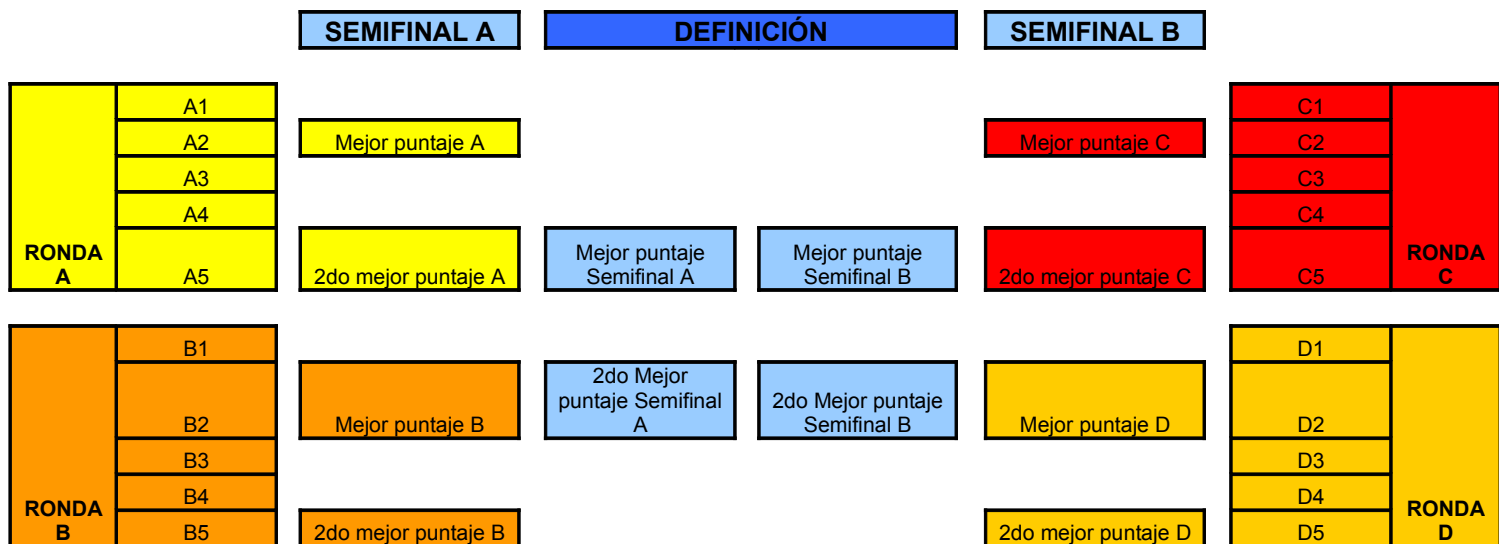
SEMIFINAL A

DEFINICIÓN

SEMIFINAL B

RONDA A

A1
A2
A3
A4
A5

Mejor puntaje A

2do mejor puntaje A

Mejor puntaje Semifinal A

Mejor puntaje Semifinal B

Mejor puntaje C

2do mejor puntaje C

C1
C2
C3
C4
C5

RONDA C

RONDA B

B1
B2
B3
B4
B5

Mejor puntaje B

2do mejor puntaje B

2do Mejor puntaje Semifinal A

2do Mejor puntaje Semifinal B

Mejor puntaje D

2do mejor puntaje D

D1
D2
D3
D4
D5

RONDA D